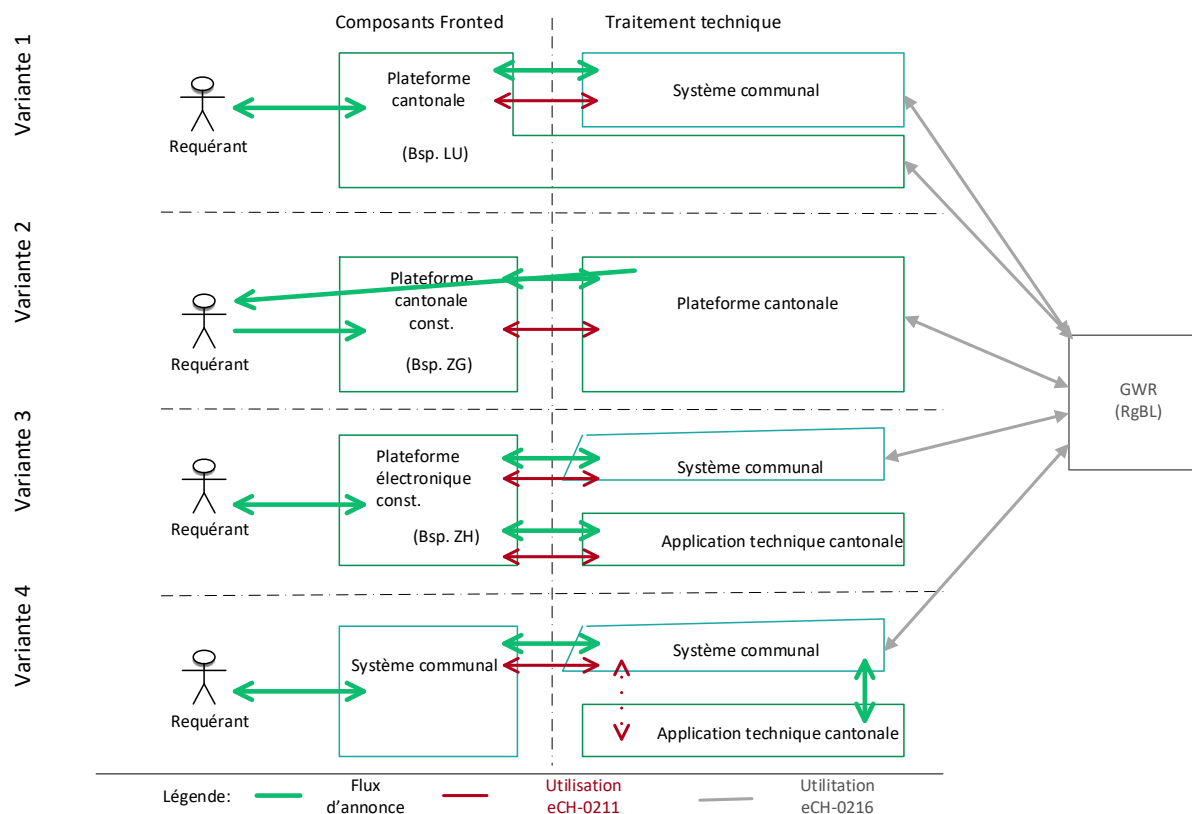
Composants Fronted

Traitement technique

Variante 1

Requérant

Plateforme cantonale

(Bsp. LU)

Système communal

Variante 2

Requérant

Plateforme cantonale const.

(Bsp. ZG)

Plateforme cantonale

Variante 3

Requérant

Plateforme électronique const.

(Bsp. ZH)

Système communal

Application technique cantonale

Variante 4

Requérant

Système communal

Système communal

Application technique cantonale

GWR (RgBL)

Légende:

Flux d'annonce

Utilisation eCH-0211

Utilitation eCH-0216